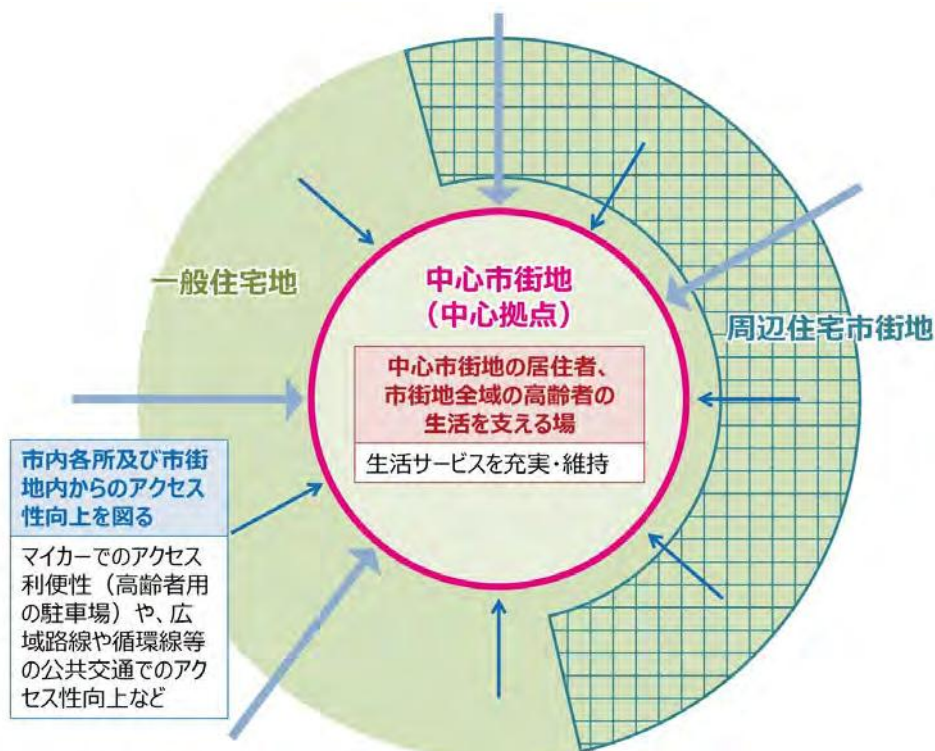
一般住宅地

中心市街地
（中心拠点）

周辺住宅市街地

中心市街地の居住者、
市街地全域の高齢者の
生活を支える場

生活サービスを充実・維持

市内各所及び市街地内からのアクセス性向上を図る

マイカーでのアクセス利便性（高齢者用の駐車場）や、広域路線や循環線等の公共交通でのアクセス性向上など